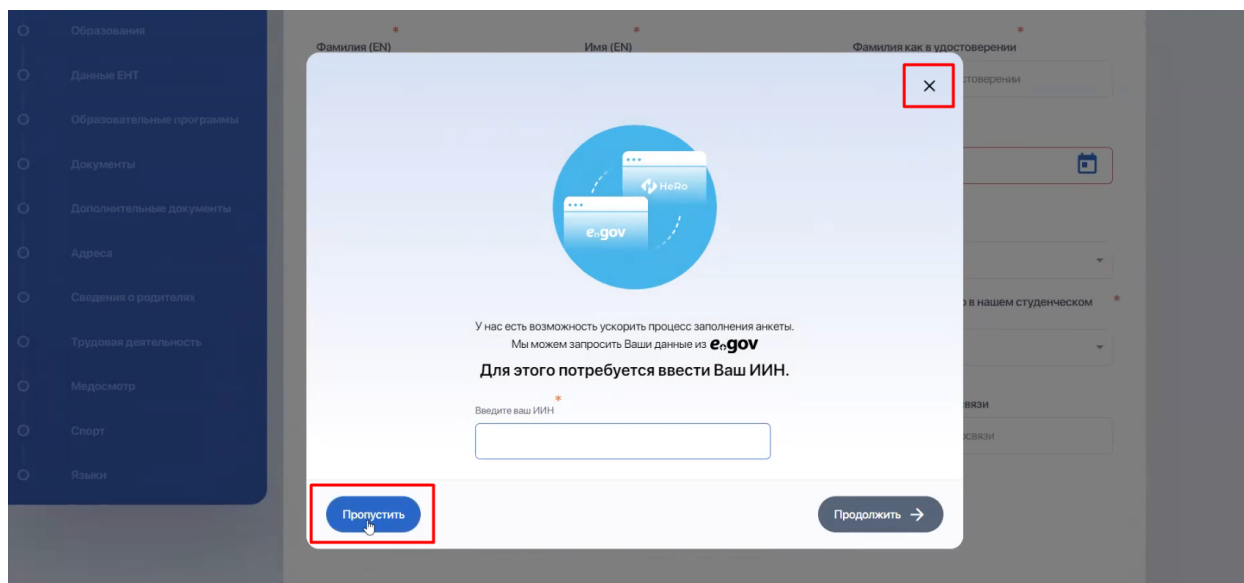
Образования
Данные ЕНТ
Образовательные программы
Документы
Дополнительные документы
Адреса
Сведения о родителях
Трудовая деятельность
Медосмотр
Спорт
Языки

Фамилия (EN) *
Имя (EN) *
Фамилия как в удостоверении *
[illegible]стоверении
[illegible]в нашем студенческом *
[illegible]связи
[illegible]связи

×

HeRo
egov

У нас есть возможность ускорить процесс заполнения анкеты.
Мы можем запросить Ваши данные из egov

Для этого потребуется ввести Ваш ИИН.

Введите ваш ИИН *

Пропустить
Продолжить →